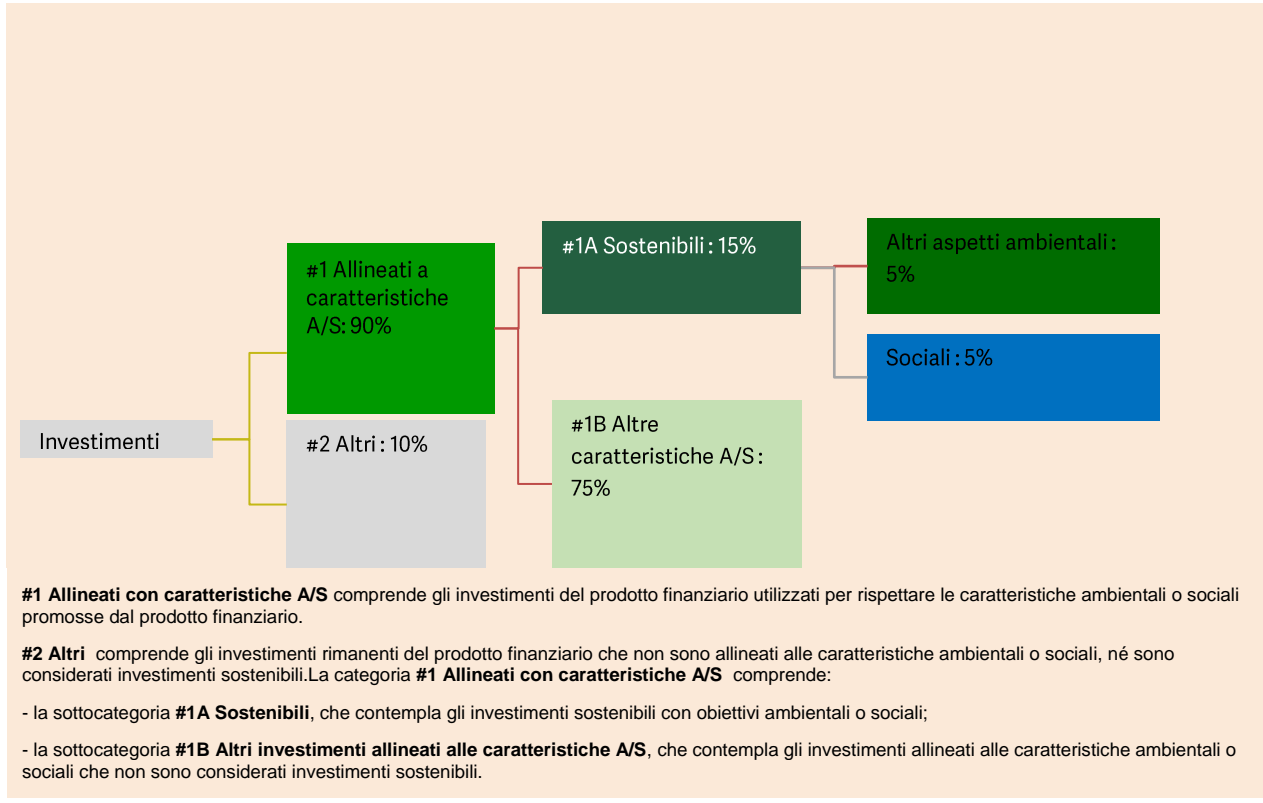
Investimenti

#1 Allineati a caratteristiche A/S: 90%

#2 Altri : 10%

#1A Sostenibili : 15%

#1B Altre caratteristiche A/S : 75%

Altri aspetti ambientali : 5%

Sociali : 5%

**#1 Allineati con caratteristiche A/S** comprende gli investimenti del prodotto finanziario utilizzati per rispettare le caratteristiche ambientali o sociali promosse dal prodotto finanziario.

**#2 Altri** comprende gli investimenti rimanenti del prodotto finanziario che non sono allineati alle caratteristiche ambientali o sociali, né sono considerati investimenti sostenibili.La categoria **#1 Allineati con caratteristiche A/S** comprende:

- la sottocategoria **#1A Sostenibili**, che contempla gli investimenti sostenibili con obiettivi ambientali o sociali;

- la sottocategoria **#1B Altri investimenti allineati alle caratteristiche A/S**, che contempla gli investimenti allineati alle caratteristiche ambientali o sociali che non sono considerati investimenti sostenibili.